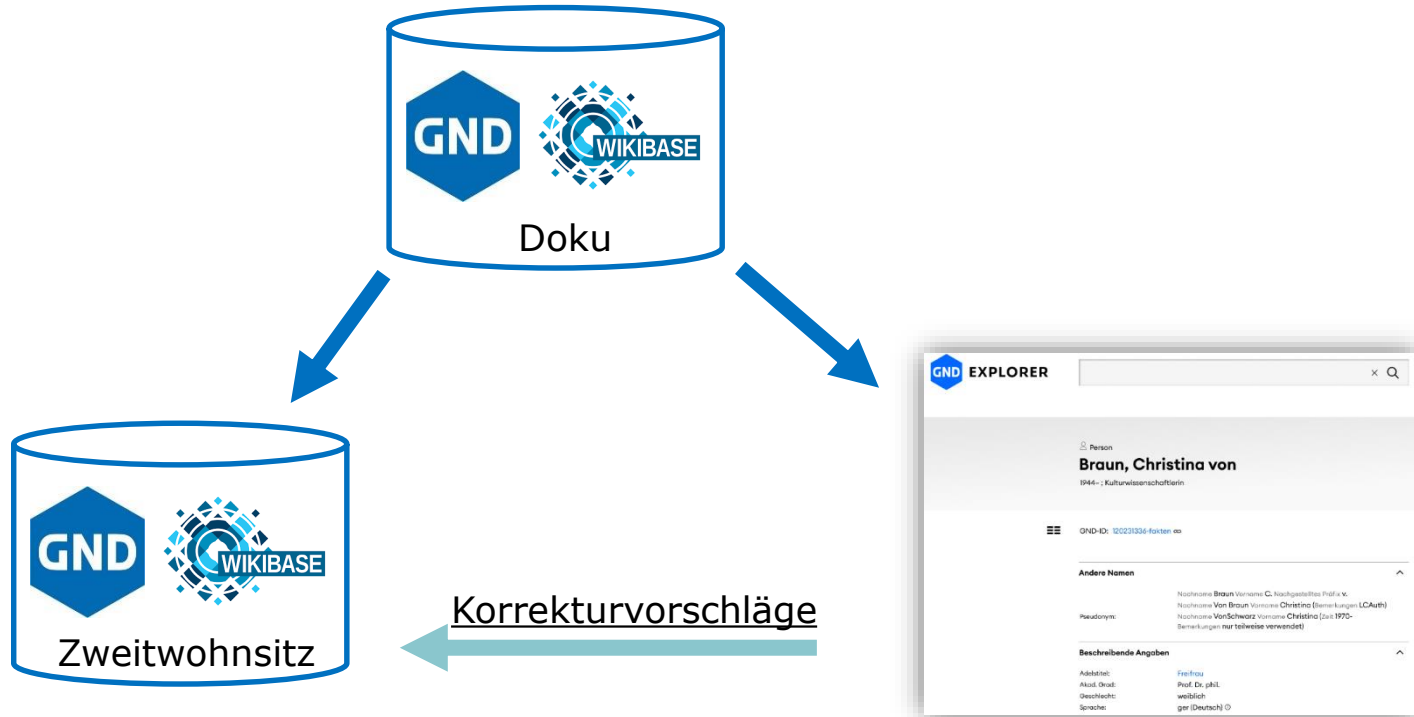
GND WIKIBASE

Doku

GND WIKIBASE

Zweitwohnsitz

Korrekturvorschläge

GND EXPLORER

Person

Braun, Christina von

1944- ; Kulturwissenschaftlerin

GND-ID: 120231336-fakten

Andere Namen

Nachname Braun Vorname C. Nachgestelltes Präfix v.
Nachname Von Braun Vorname Christina (Bemerkungen LCAuth)

Pseudonym: Nachname VonSchwarz Vorname Christina (Zeit 1970- Bemerkungen nur teilweise verwendet)

Beschreibende Angaben

Adelstitel: Freifrau
Akad. Grad: Prof. Dr. phil.
Geschlecht: weiblich
Sprache: ger (Deutsch)